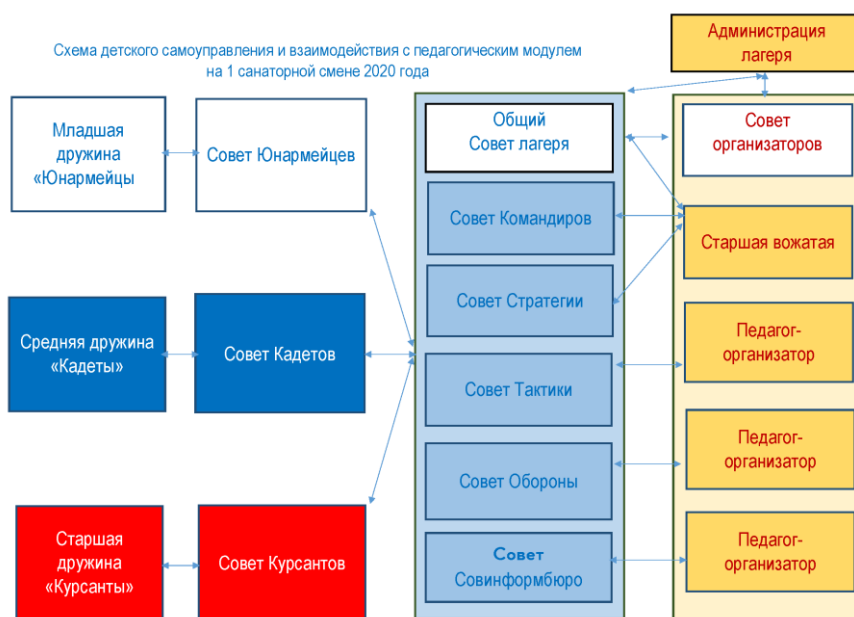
Схема детского самоуправления и взаимодействия с педагогическим модулем на 1 санаторной смене 2020 года

Администрация лагеря

Младшая дружина «Юнармейцы

Совет Юнармейцев

Общий Совет лагеря

Совет организаторов

Совет Командиров

Старшая вожатая

Совет Стратегии

Средняя дружина «Кадеты»

Совет Кадетов

Совет Тактики

Педагог-организатор

Совет Обороны

Педагог-организатор

Старшая дружина «Курсанты»

Совет Курсантов

Совет Совинформбюро

Педагог-организатор